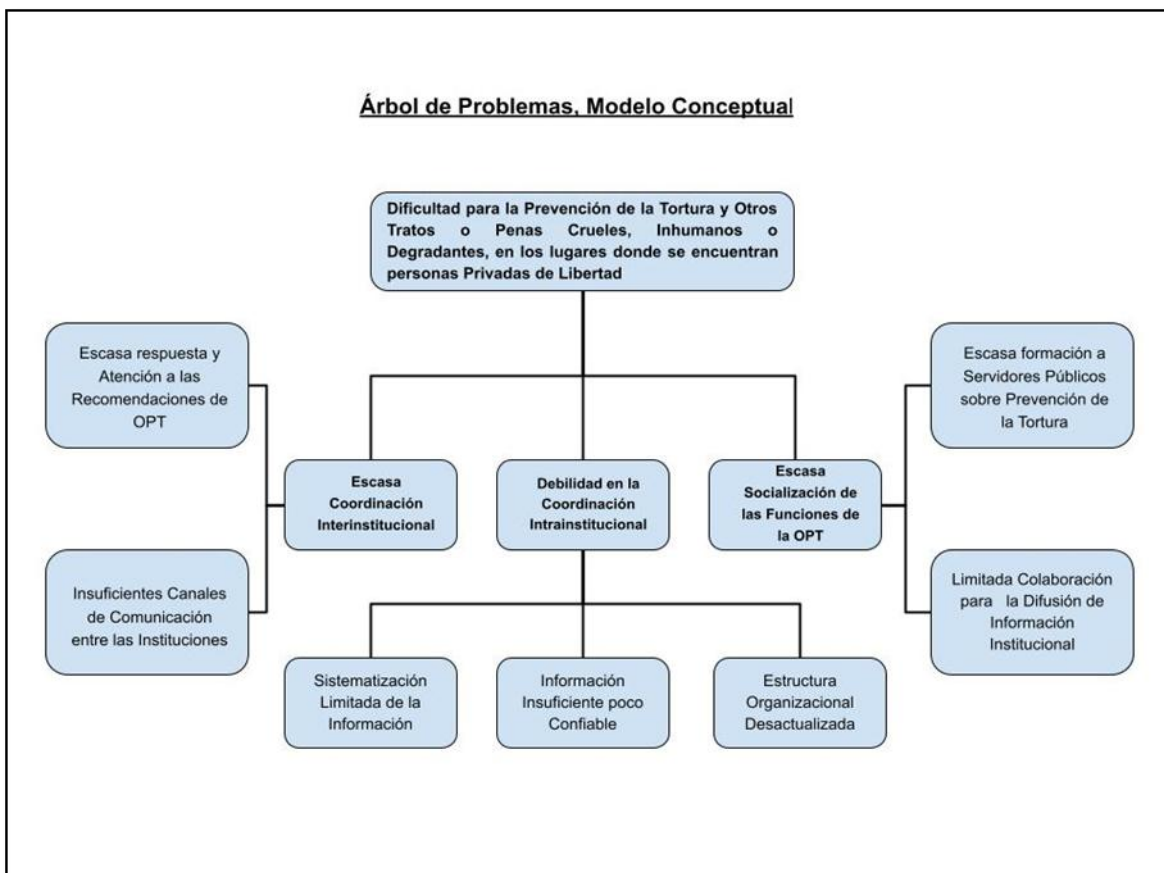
Árbol de Problemas, Modelo Conceptual

Dificultad para la Prevención de la Tortura y Otros Tratos o Penas Crueles, Inhumanos o Degradantes, en los lugares donde se encuentran personas Privadas de Libertad

Escasa respuesta y Atención a las Recomendaciones de OPT

Insuficientes Canales de Comunicación entre las Instituciones

Escasa Coordinación Interinstitucional

Debilidad en la Coordinación Intrainstitucional

Escasa Socialización de las Funciones de la OPT

Escasa formación a Servidores Públicos sobre Prevención de la Tortura

Limitada Colaboración para la Difusión de Información Institucional

Sistematización Limitada de la Información

Información Insuficiente poco Confiable

Estructura Organizacional Desactualizada